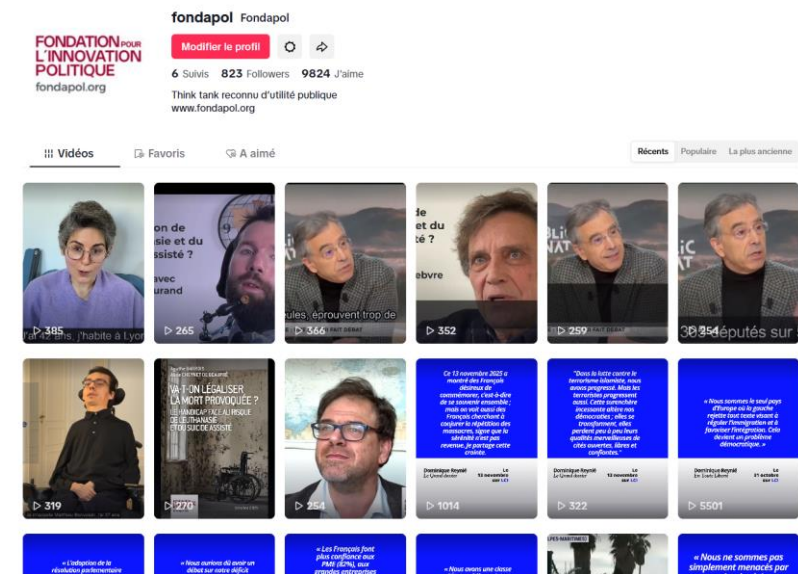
FONDATION POUR L'INNOVATION POLITIQUE
fondapol.org

fondapol Fondapol

Modifier le profil

6 Suivis 823 Followers 9824 J'aime

Think tank reconnu d'utilité publique
www.fondapol.org

Vidéos Favoris A aimé

Récents Populaire La plus ancienne

J'ai 42 ans, j'habite à Lyon ▷ 385

on de sie et du ssisté ? avec urand ▷ 265

ules, éprouvent trop de ▷ 366

de et du té ? ebvre ▷ 352

▷ 259

députés sur ▷ 354

▷ 319

VA-T-ON LÉGALISER LA MORT PROVOQUÉE ? LE HANDICAP FACE AU RISQUE DE L'EUTHANASIE ET DU SUICIDE ASSISTÉ ▷ 270

▷ 254

Ce 13 novembre 2025 a montré des Français désireux de commémorer, c'est-à-dire de se souvenir ensemble ; mais où sont aussi des Français cherchant à conjurer la répétition des massacres, signe que la sérénité n'est pas revenue, le partage cette crainte.
Dominique Reynié Le 13 novembre sur LCI
▷ 1014

"Dans la lutte contre le terrorisme islamiste, nous avons progressé. Mais les terroristes progressent aussi. Cette surenchère incessante abîme nos démocraties ; elles se transforment, elles perdent peu à peu leurs qualités merveilleuses de cités ouvertes, libres et confiantes."
Dominique Reynié Le 12 novembre sur LCI
▷ 322

« Nous sommes le seul pays d'Europe où la gauche rejette tout texte visant à réguler l'immigration et à favoriser l'intégration. Cela devient un problème démocratique. »
Dominique Reynié Le 21 octobre sur LCI
▷ 5501

« L'adoption de la résolution parlementaire

« Nous aurions dû avoir un débat sur notre déficit

« Les Français font plus confiance aux PMI (82%), aux grandes entreprises

« Nous avons une classe

« Nous ne sommes pas simplement menacés par